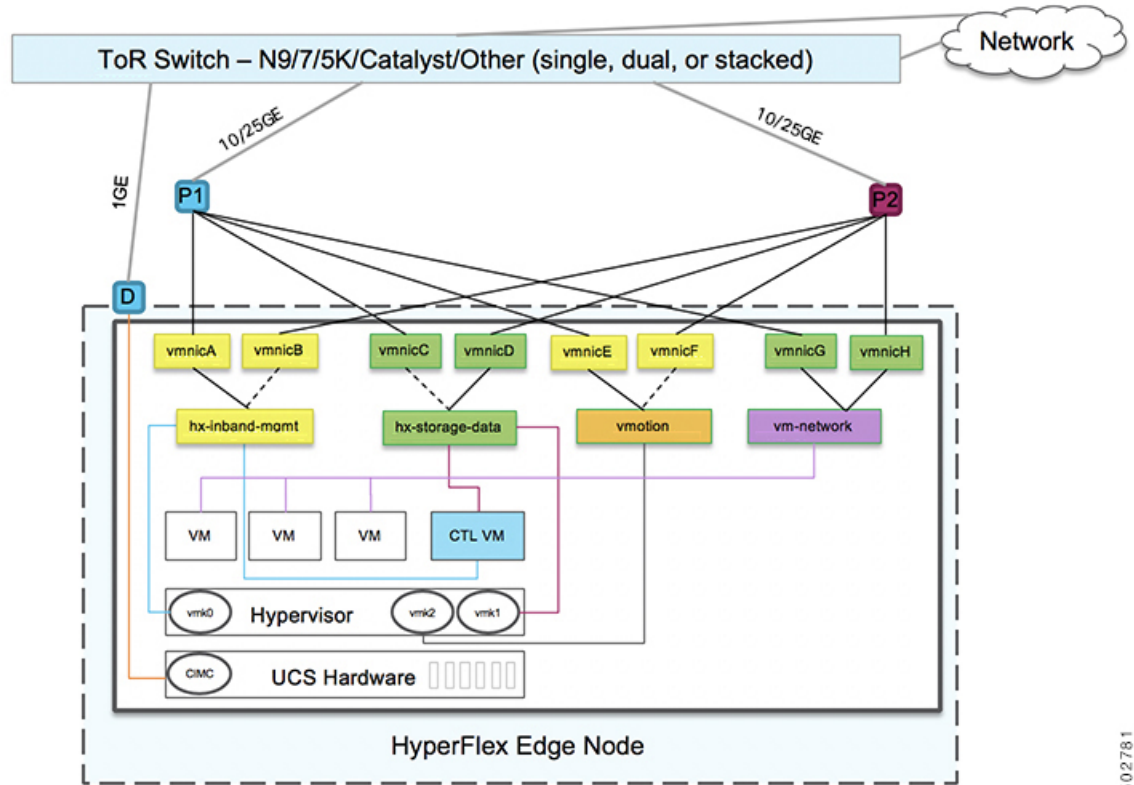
ToR Switch – N9/7/5K/Catalyst/Other (single, dual, or stacked)

Network

10/25GE

10/25GE

1GE

P1

P2

D

vmnicA

vmnicB

vmnicC

vmnicD

vmnicE

vmnicF

vmnicG

vmnicH

hx-inband-mgmt

hx-storage-data

vmotion

vm-network

VM

VM

VM

CTL VM

vmk0

Hypervisor

vmk2

vmk1

CIMC

UCS Hardware

HyperFlex Edge Node

02781